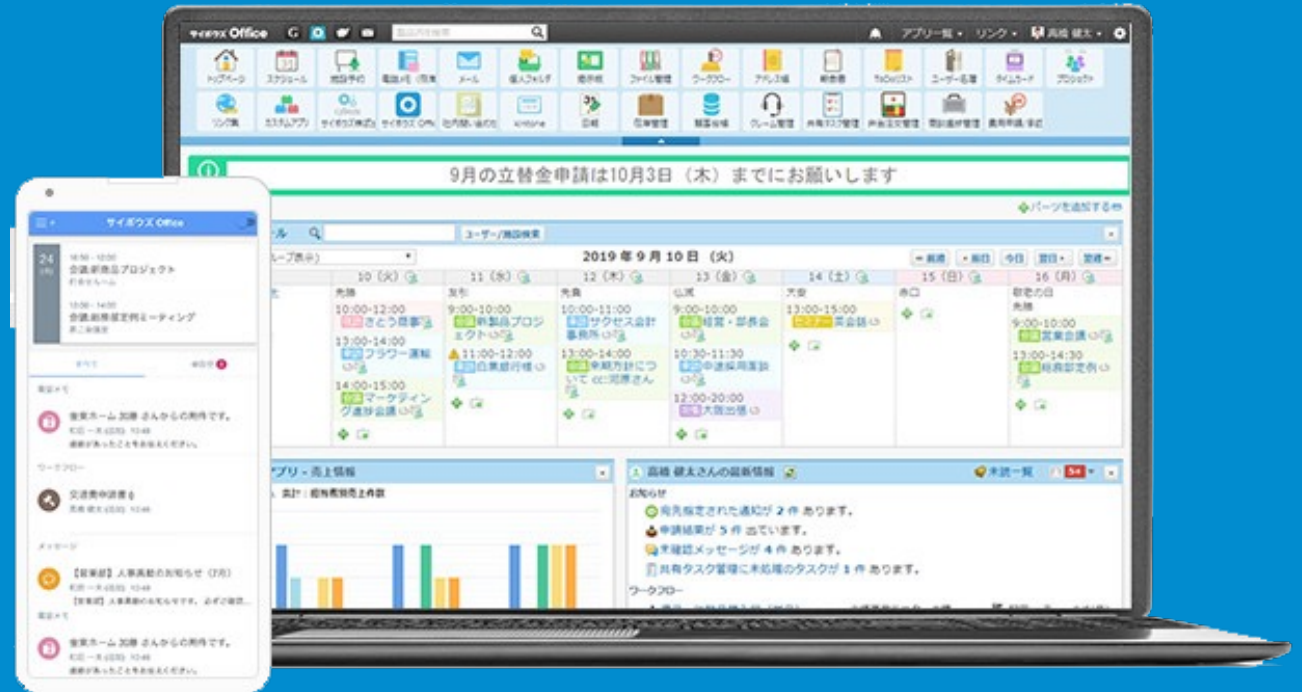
サイボウズ Office

アプリ一覧 ▾　リンク ▾　高橋 健太 ▾

トップページ　スケジュール　施設予約　電話メモ　メール　個人フォルダ　掲示板　ファイル管理　ワークフロー　アドレス帳　報告書　ToDoリスト　ユーザー名簿　タイムカード　プロジェクト

リンク集　カスタムアプリ　サイボウズ　kintone　日報　在庫管理　顧客台帳　クレーム管理　共有タスク管理　弁当注文管理　商談進捗管理　費用申請

9月の立替金申請は10月3日（木）までにお願いします

パーツを追加する

ユーザー/施設検索

2019 年 9 月 10 日（火）

| 10（火） | 11（水） | 12（木） | 13（金） | 14（土） | 15（日） | 16（月） |
|---|---|---|---|---|---|---|
| 先勝 | 友引 | 先負 | 仏滅 | 大安 | 赤口 | 敬老の日 先勝 |
| 10:00-12:00 きとう商事 | 9:00-10:00 新製品プロジェクト | 10:00-11:00 サクセス会計事務所 | 9:00-10:00 経営・部長会 | 13:00-15:00 英会話 | | 9:00-10:00 営業会議 |
| 13:00-14:00 フラワー運輸 | 11:00-12:00 日東銀行様 | 13:00-14:00 来期方針について 河原さん | 10:30-11:30 中途採用面談 | | | 13:00-14:30 経営部定例 |
| 14:00-15:00 マーケティング進捗会議 | | | 12:00-20:00 大阪出張 | | | |

アプリ - 売上情報

高橋 健太さんの最新情報

未読一覧

お知らせ

宛先指定された通知が 2 件 あります。

申請結果が 5 件 出ています。

未確認メッセージが 4 件 あります。

共有タスク管理に未処理のタスクが 1 件 あります。

ワークフロー

サイボウズ Office

24

会議新商品プロジェクト

会議顧客提定例ミーティング

営業メモ

食楽ホーム 加藤 さんからの用件です。

ワークフロー

交通費申請書

メッセージ

【営業部】人事異動のお知らせ（7月）

営業メモ

食楽ホーム 加藤 さんからの用件です。